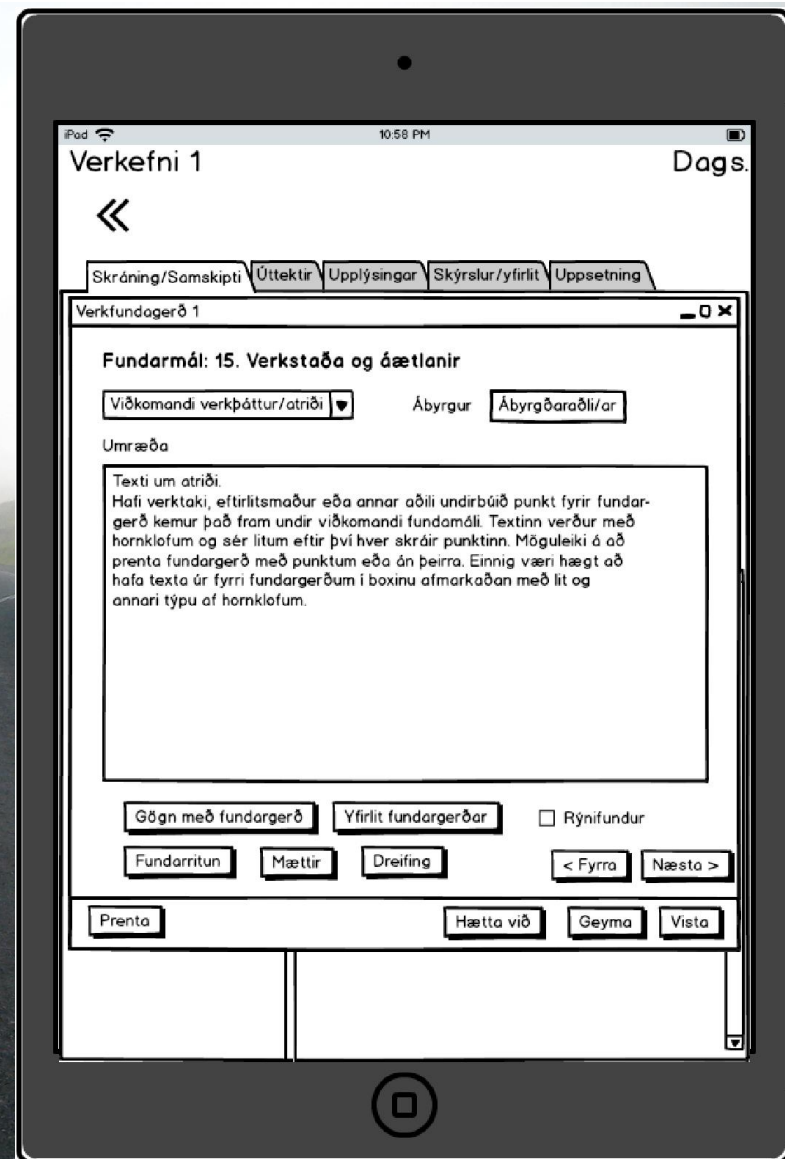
iPad 10:58 PM

Verkefni 1

Dags.

«

Skráning/Samskipti | Úttektir | Upplýsingar | Skýrslur/yfirlit | Uppsetning

Verkfundargerð 1

Fundarmál: 15. Verkstaða og áætlanir

Viðkomandi verkþáttur/atriði

Ábyrgur

Ábyrgðaraðli/ar

Umræða

Texti um atriði.
Hafi verktaki, eftirlitsmaður eða annar aðili undirbúið punkt fyrir fundargerð kemur það fram undir viðkomandi fundamáli. Textinn verður með hornklofum og sér litum eftir því hver skráir punktinn. Möguleiki á að prenta fundargerð með punktum eða án þeirra. Einnig væri hægt að hafa texta úr fyrri fundargerðum í boxinu afmarkaðan með lit og annari týpu af hornklofum.

Gögn með fundargerð

Yfirlit fundargerðar

Rýnifundur

Fundarritun

Mættir

Dreifing

< Fyrra

Næsta >

Prenta

Hætta við

Geyma

Vista